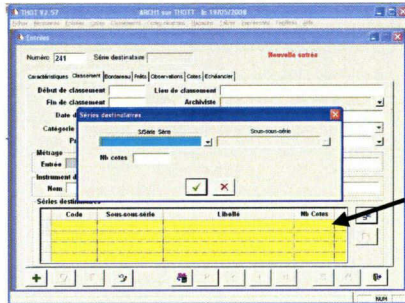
THOT V2.57 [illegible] sur THOT le 19/05/2008
Entrées
Numéro 241 Série destinataire Nouvelle entrée
Caractéristiques Classement Bordereau Poids Observations Cotes Echéancier
Début de classement Lieu de classement
Fin de classement Archiviste
Date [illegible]
Catégorie
Métrage
Entrée
Instrument d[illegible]
Nom
Séries destinataires
S/Série Série Sous-sous-série
Nb cotes
Séries dest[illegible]
Code Sous-sous-série Libellé Nb Cotes
NUM